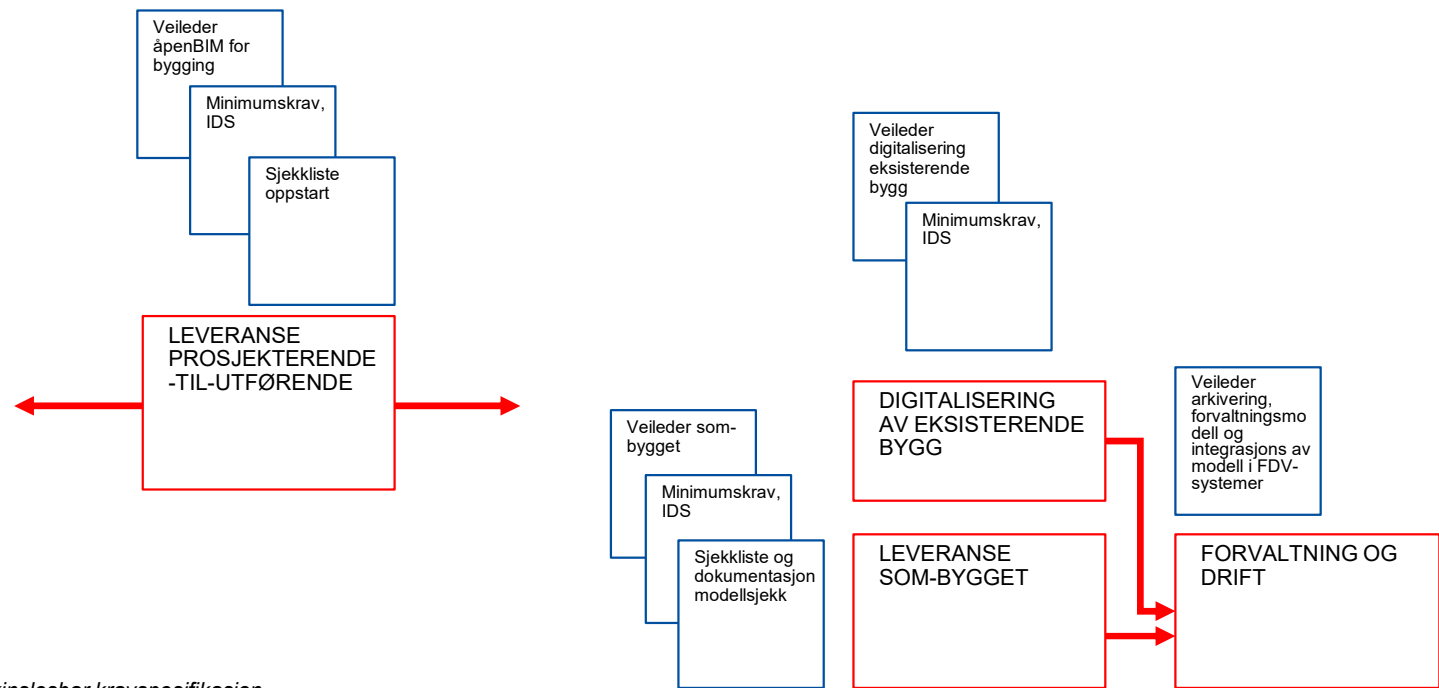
Veileder åpenBIM for bygging

Minimumskrav, IDS

Sjekkliste oppstart

LEVERANSE PROSJEKTERENDE -TIL-UTFØRENDE

Veileder digitalisering eksisterende bygg

Minimumskrav, IDS

DIGITALISERING AV EKSISTERENDE BYGG

Veileder arkivering, forvaltningsmodell og integrasjons av modell i FDV-systemer

Veileder som-bygget

Minimumskrav, IDS

Sjekkliste og dokumentasjon modellsjekk

LEVERANSE SOM-BYGGET

FORVALTNING OG DRIFT

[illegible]